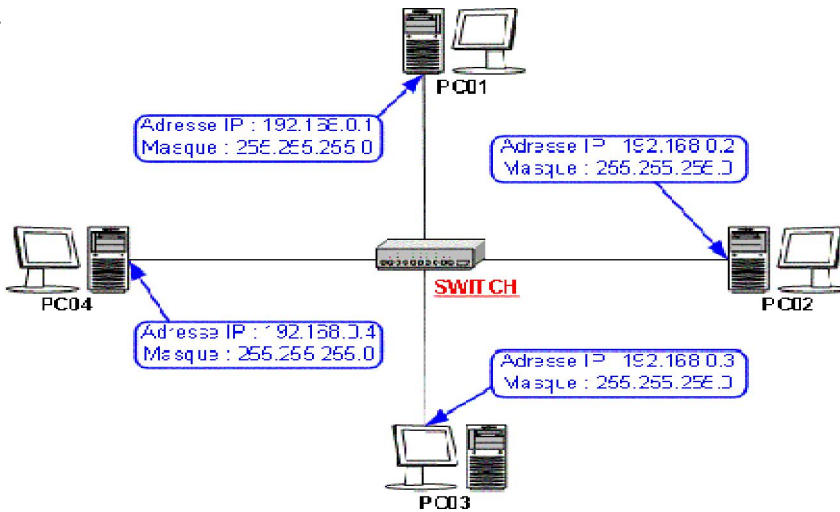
PC01

Adresse IP : 192.168.0.1
Masque : 255.255.255.0

Adresse IP : 192.168.0.2
Masque : 255.255.255.0

PC04

SWITCH

PC02

Adresse IP : 192.168.0.4
Masque : 255.255.255.0

Adresse IP : 192.168.0.3
Masque : 255.255.255.0

PC03